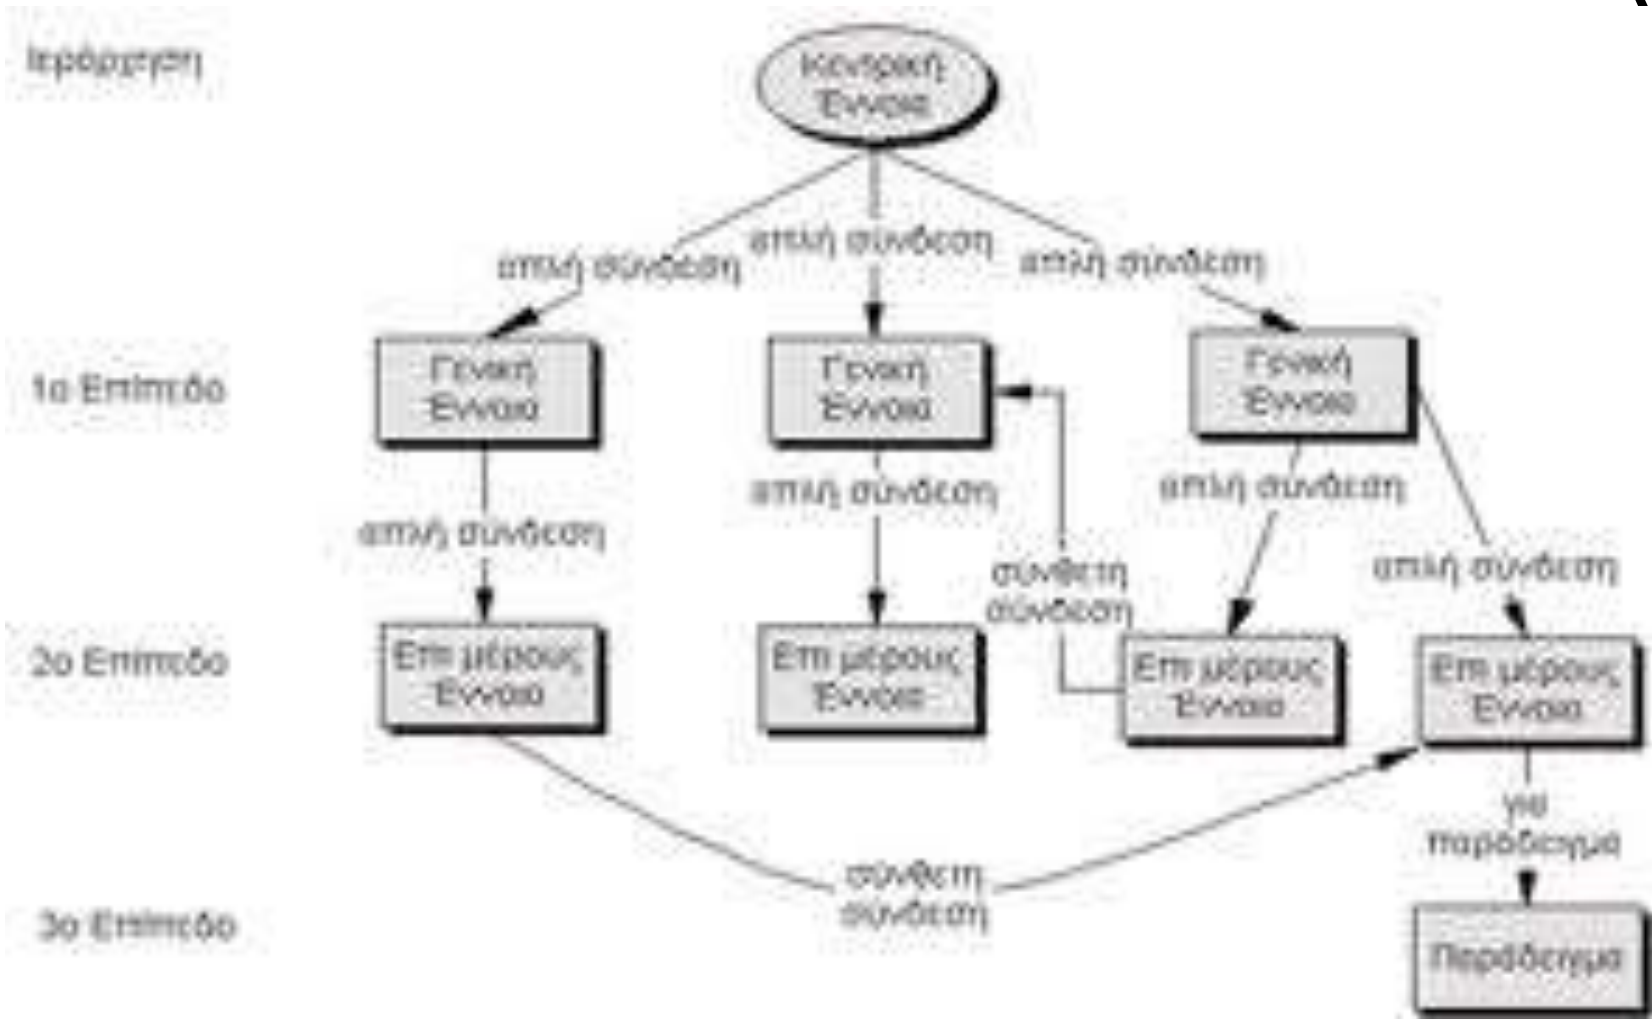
Ιεράρχηση

Κεντρική Έννοια

απλή σύνδεση

απλή σύνδεση

απλή σύνδεση

1ο Επίπεδο

Γενική Έννοια

Γενική Έννοια

Γενική Έννοια

απλή σύνδεση

απλή σύνδεση

απλή σύνδεση

σύνθετη σύνδεση

απλή σύνδεση

2ο Επίπεδο

Επί μέρους Έννοια

Επί μέρους Έννοια

Επί μέρους Έννοια

Επί μέρους Έννοια

για παράδειγμα

σύνθετη σύνδεση

3ο Επίπεδο

Παράδειγμα